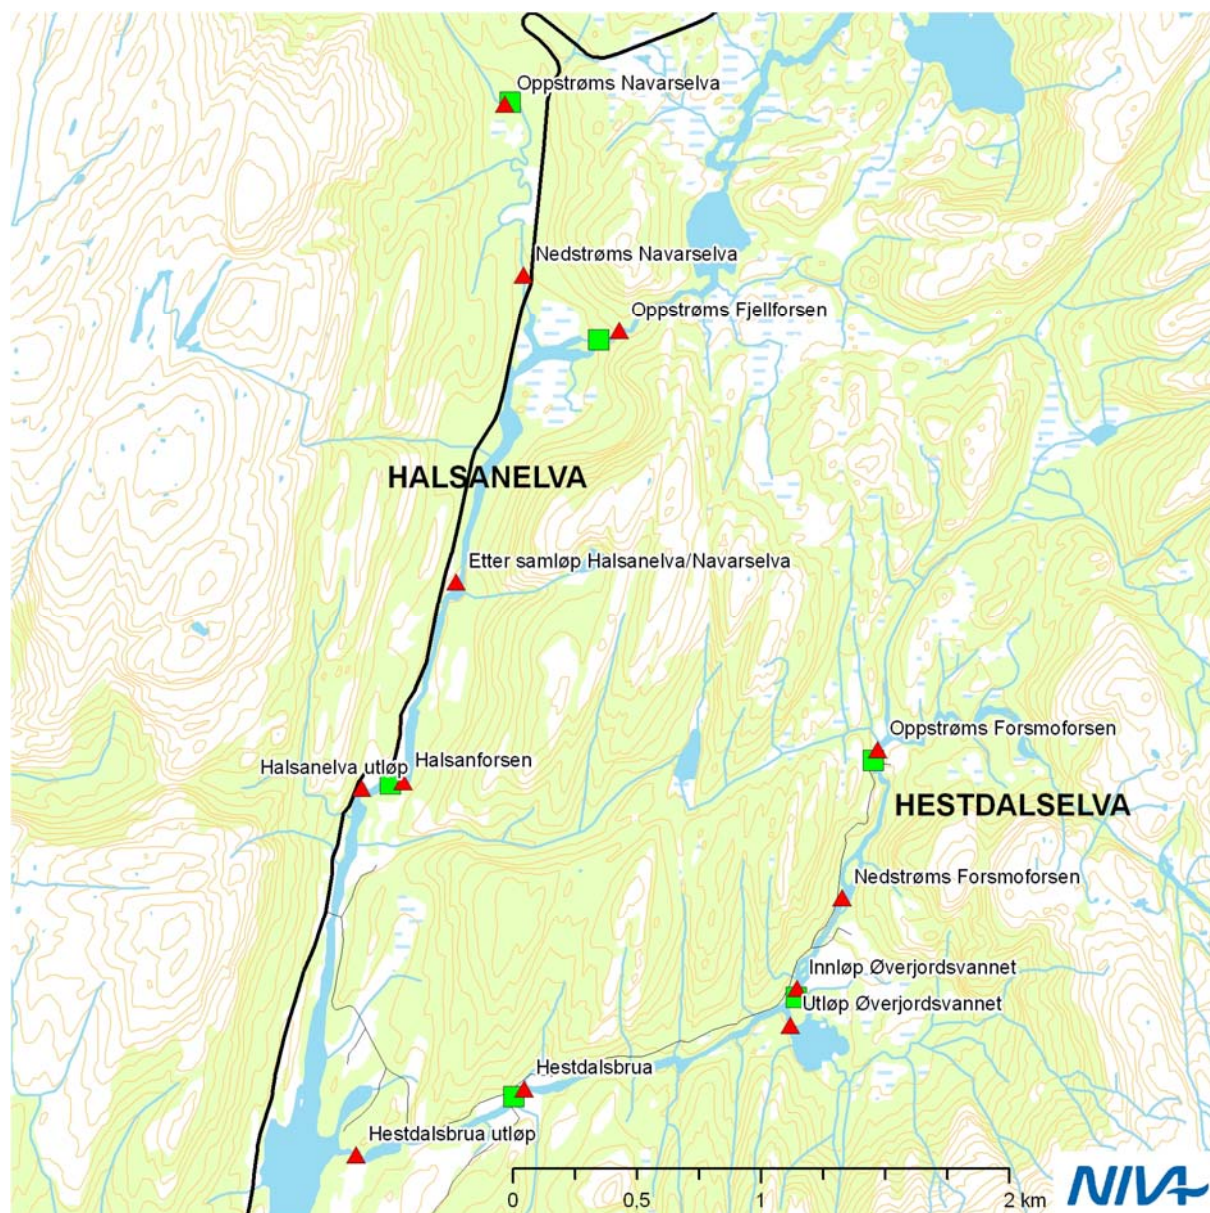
Oppstrøms Navarselva

Nedstrøms Navarselva

Oppstrøms Fjellforsen

HALSANELVA

Etter samløp Halsanelva/Navarselva

Oppstrøms Forsmoforsen

Halsanelva utløp

Halsanforsen

HESTDALSELVA

Nedstrøms Forsmoforsen

Innløp Øverjordsvannet

Utløp Øverjordsvannet

Hestdalsbrua

Hestdalsbrua utløp

0 0,5 1 2 km

NIVA